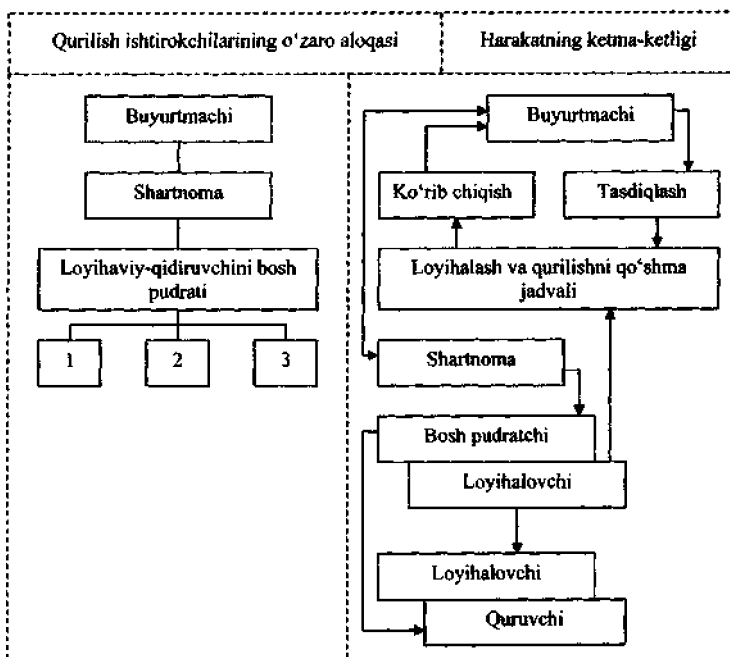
Qurilish ishtirokchilarining o'zaro aloqasi

Harakatning ketma-ketligi

Buyurtmachi

Shartnoma

Loyihaviy-qidiruvchini bosh pudrati

1

2

3

Buyurtmachi

Ko'rib chiqish

Tasdiqlash

Loyihalash va qurilishni qo'shma jadvali

Shartnoma

Bosh pudratchi

Loyihalovchi

Loyihalovchi

Quruvchi